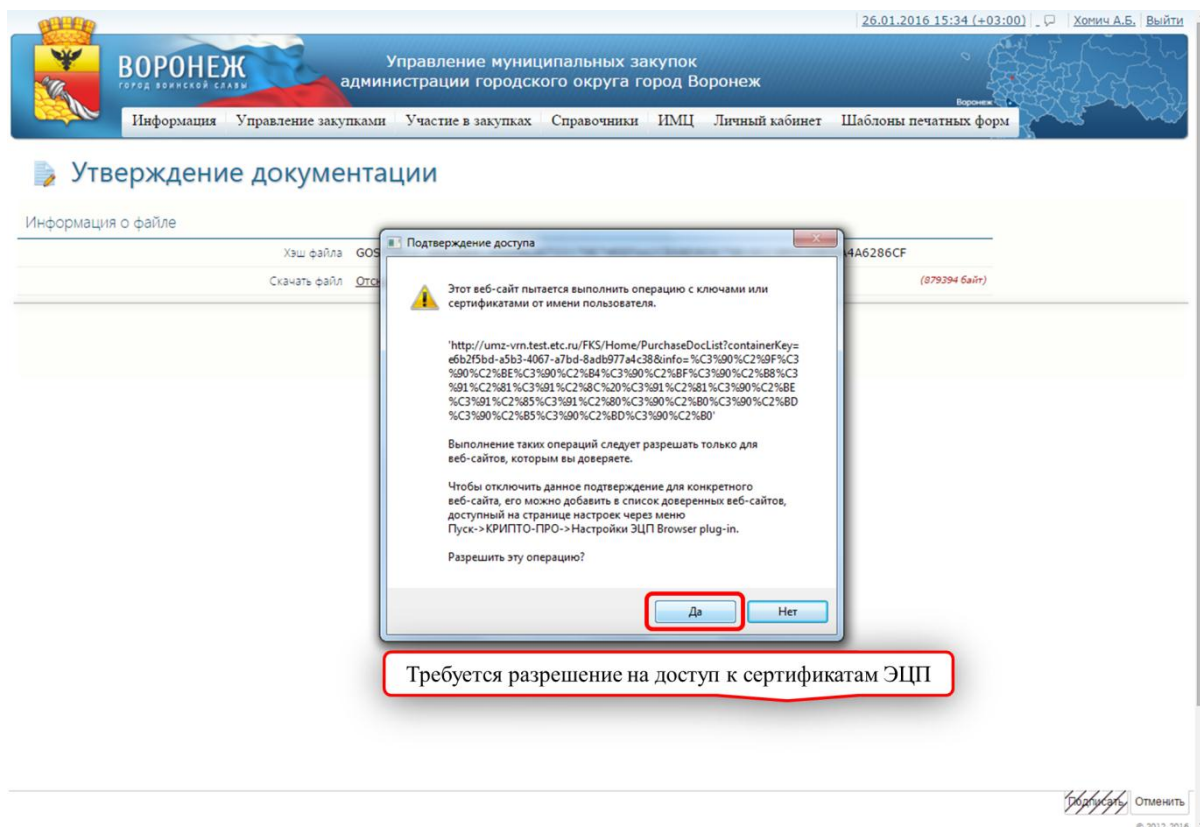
26.01.2016 15:34 (+03:00) | Хомич А.Б. | Выйти

ВОРОНЕЖ
ГОРОД ВОИНСКОЙ СЛАВЫ

Управление муниципальных закупок администрации городского округа город Воронеж

Воронеж

Информация | Управление закупками | Участие в закупках | Справочники | ИМЦ | Личный кабинет | Шаблоны печатных форм

Утверждение документации

Информация о файле

Хэш файла GOS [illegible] 4A6286CF

Скачать файл Отс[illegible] (879394 байт)

Подтверждение доступа

Этот веб-сайт пытается выполнить операцию с ключами или сертификатами от имени пользователя.

'http://umz-vrn.test.etc.ru/FKS/Home/PurchaseDocList?containerKey=e6b2f5bd-a5b3-4067-a7bd-8adb977a4c38&info=%C3%90%C2%9F%C3%90%C2%BE%C3%90%C2%B4%C3%90%C2%BF%C3%90%C2%B8%C3%91%C2%81%C3%91%C2%8C%20%C3%91%C2%81%C3%90%C2%BE%C3%91%C2%85%C3%91%C2%80%C3%90%C2%B0%C3%90%C2%BD%C3%90%C2%B5%C3%90%C2%BD%C3%90%C2%B0'

Выполнение таких операций следует разрешать только для веб-сайтов, которым вы доверяете.

Чтобы отключить данное подтверждение для конкретного веб-сайта, его можно добавить в список доверенных веб-сайтов, доступный на странице настроек через меню Пуск->КРИПТО-ПРО->Настройки ЭЦП Browser plug-in.

Разрешить эту операцию?

Да Нет

Требуется разрешение на доступ к сертификатам ЭЦП

Подписать Отменить

© 2012-2016